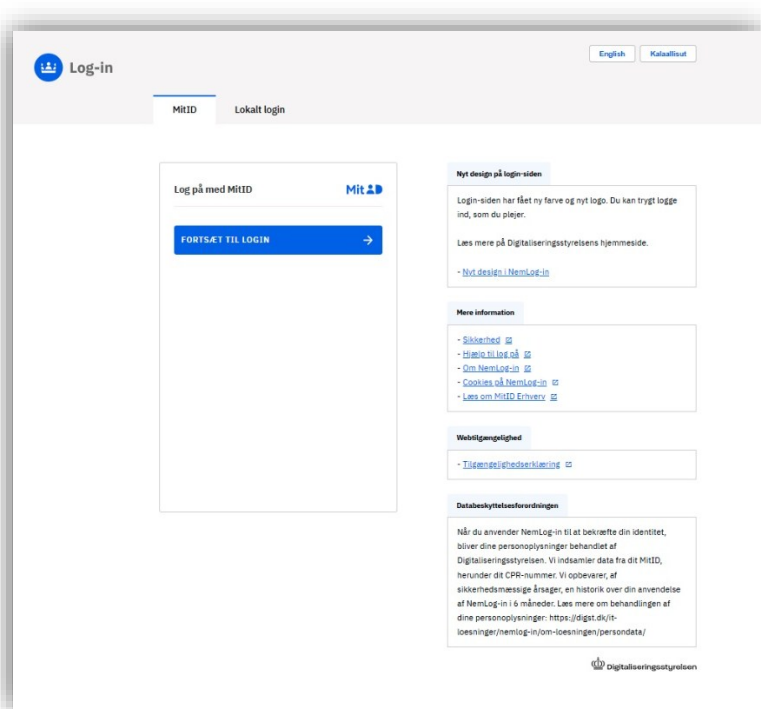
Log-in

English Kalaallisut

MitID Lokalt login

Log på med MitID

MitID

FORTSÆT TIL LOGIN →

Nyt design på login-siden

Login-siden har fået ny farve og nyt logo. Du kan trygt logge ind, som du plejer.

Læs mere på Digitaliseringsstyrelsens hjemmeside.

- Nyt design i NemLog-in

Mere information

- Sikkerhed
- Hjælp til log på
- Om NemLog-in
- Cookies på NemLog-in
- Læs om MitID Erhverv

Webtilgængelighed

- Tilgængelighedserklæring

Databeskyttelsesforordningen

Når du anvender NemLog-in til at bekræfte din identitet, bliver dine personoplysninger behandlet af Digitaliseringsstyrelsen. Vi indsamler data fra dit MitID, herunder dit CPR-nummer. Vi opbevarer, af sikkerhedsmæssige årsager, en historik over din anvendelse af NemLog-in i 6 måneder. Læs mere om behandlingen af dine personoplysninger: https://digst.dk/it-loesninger/nemlog-in/om-loesningen/persondata/

Digitaliseringsstyrelsen